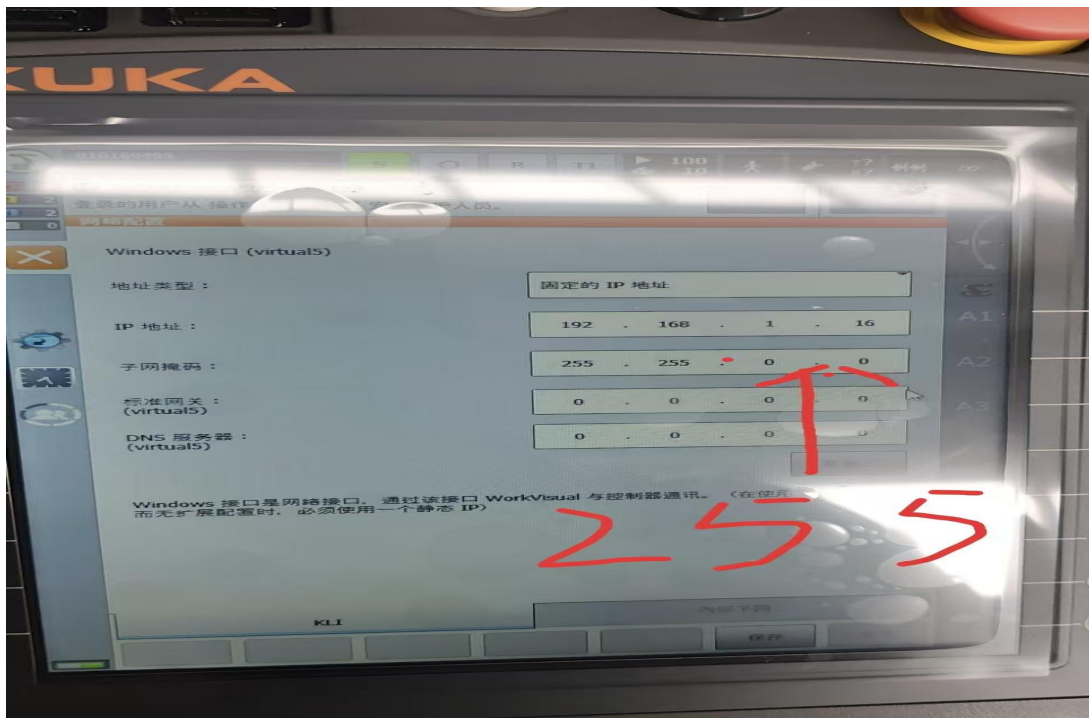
KUKA

100
10

A1
A2
A3

登录的用户从 操作 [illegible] 人员。

网络配置

Windows 接口 (virtual5)

地址类型：
固定的 IP 地址

IP 地址：
192 . 168 . 1 . 16

子网掩码：
255 . 255 . 0 . 0

标准网关：
(virtual5)
0 . 0 . 0 . 0

DNS 服务器：
(virtual5)
0 . 0 . 0 . 0

Windows 接口是网络接口。通过该接口 WorkVisual 与控制器通讯。（在使用 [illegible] 而无扩展配置时，必须使用一个静态 IP）

↑
255

KLI

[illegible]

保存